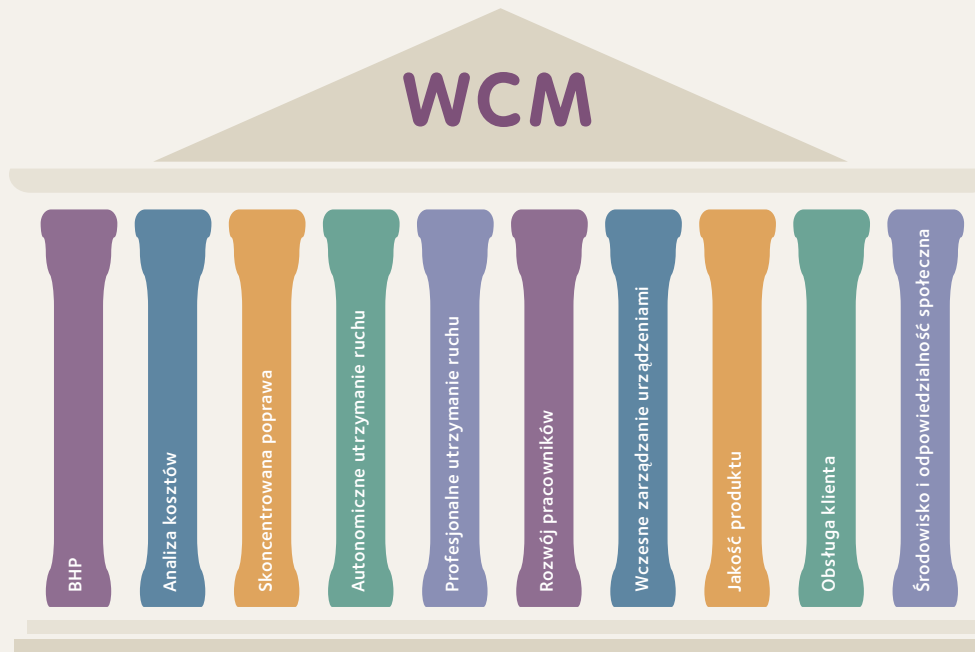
WCM

BHP

Analiza kosztów

Skoncentrowana poprawa

Autonomiczne utrzymanie ruchu

Profesjonalne utrzymanie ruchu

Rozwój pracowników

Wczesne zarządzanie urządzeniami

Jakość produktu

Obsługa klienta

Środowisko i odpowiedzialność społeczna